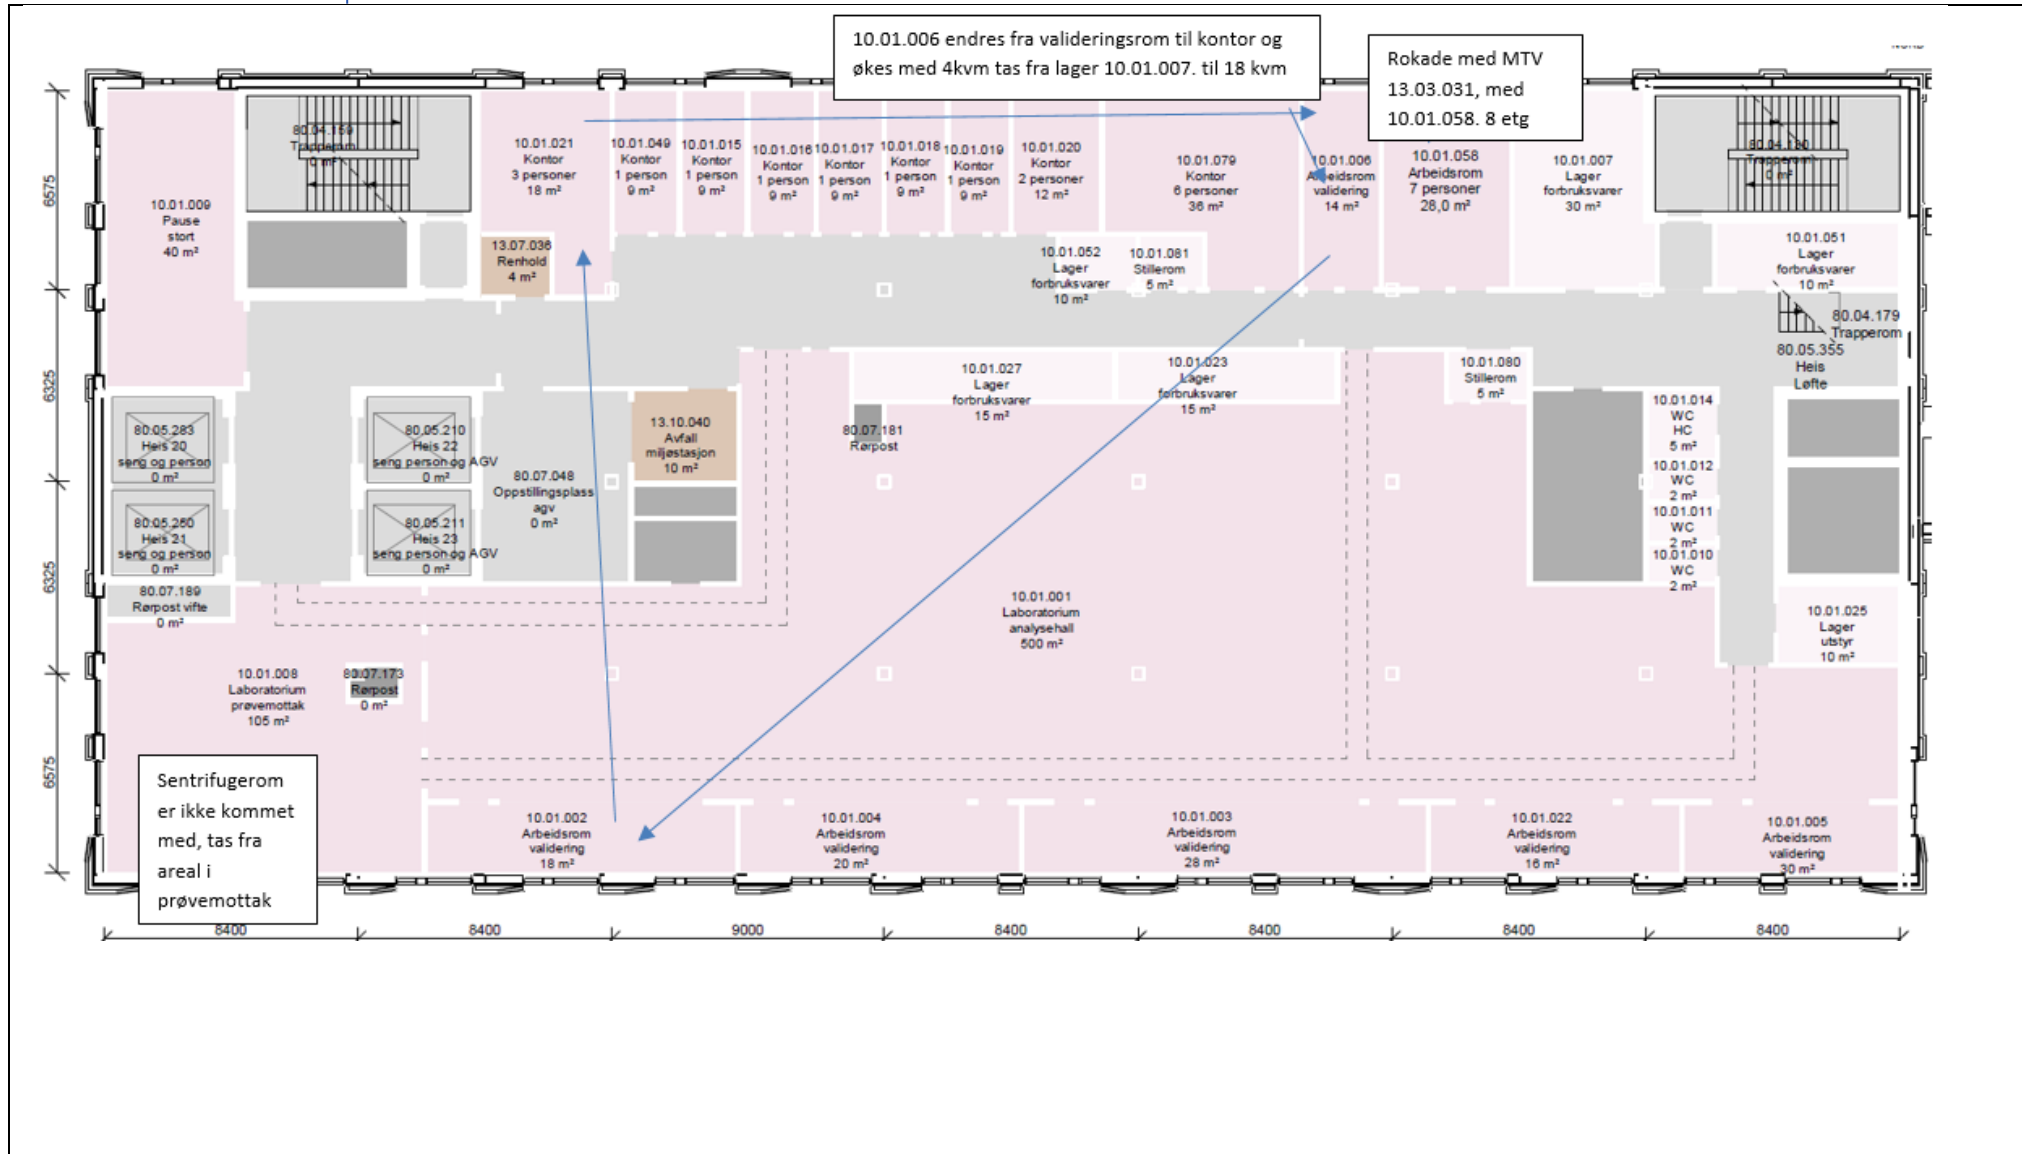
10.01.006 endres fra valideringsrom til kontor og økes med 4kvm tas fra lager 10.01.007. til 18 kvm

Rokade med MTV 13.03.031, med 10.01.058. 8 etg

80.04.159
Trapperom
0 m²

10.01.009
Pause
stort
40 m²

10.01.021
Kontor
3 personer
18 m²

10.01.049
Kontor
1 person
9 m²

10.01.015
Kontor
1 person
9 m²

10.01.016
Kontor
1 person
9 m²

10.01.017
Kontor
1 person
9 m²

10.01.018
Kontor
1 person
9 m²

10.01.019
Kontor
1 person
9 m²

10.01.020
Kontor
2 personer
12 m²

10.01.079
Kontor
6 personer
36 m²

10.01.006
Arbeidsrom
validering
14 m²

10.01.058
Arbeidsrom
7 personer
28,0 m²

10.01.007
Lager
forbruksvarer
30 m²

80.04.180
Trapperom
0 m²

13.07.036
Renhold
4 m²

10.01.052
Lager
forbruksvarer
10 m²

10.01.081
Stillerom
5 m²

10.01.051
Lager
forbruksvarer
10 m²

80.04.179
Trapperom

80.05.355
Heis
Løfte

10.01.027
Lager
forbruksvarer
15 m²

10.01.023
Lager
forbruksvarer
15 m²

10.01.080
Stillerom
5 m²

80.05.283
Heis 20
seng og person
0 m²

80.05.210
Heis 22
seng person og AGV
0 m²

13.10.040
Avfall
miljøstasjon
10 m²

80.07.181
Rørpost

10.01.014
WC
HC
5 m²

10.01.012
WC
2 m²

10.01.011
WC
2 m²

10.01.010
WC
2 m²

80.07.048
Oppstillingsplass
agv
0 m²

80.05.280
Heis 21
seng og person
0 m²

80.05.211
Heis 23
seng person og AGV
0 m²

80.07.189
Rørpost vifte
0 m²

10.01.001
Laboratorium
analysehall
500 m²

10.01.025
Lager
utstyr
10 m²

10.01.008
Laboratorium
prøvemottak
105 m²

80.07.173
Rørpost
0 m²

Sentrifugerom er ikke kommet med, tas fra areal i prøvemottak

10.01.002
Arbeidsrom
validering
18 m²

10.01.004
Arbeidsrom
validering
20 m²

10.01.003
Arbeidsrom
validering
28 m²

10.01.022
Arbeidsrom
validering
16 m²

10.01.005
Arbeidsrom
validering
30 m²

6575
6325
6325
6575

8400
8400
9000
8400
8400
8400
8400